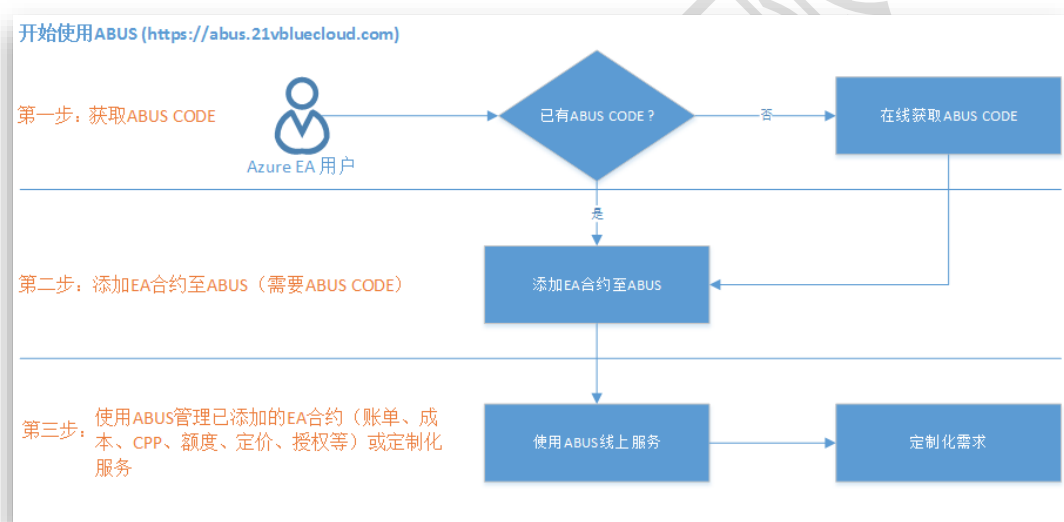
开始使用ABUS (https://abus.21vbluecloud.com)

第一步：获取ABUS CODE

Azure EA 用户

已有ABUS CODE？

否

在线获取ABUS CODE

是

第二步：添加EA合约至ABUS（需要ABUS CODE）

添加EA合约至ABUS

第三步：使用ABUS管理已添加的EA合约（账单、成本、CPP、额度、定价、授权等）或定制化服务

使用ABUS线上服务

定制化需求